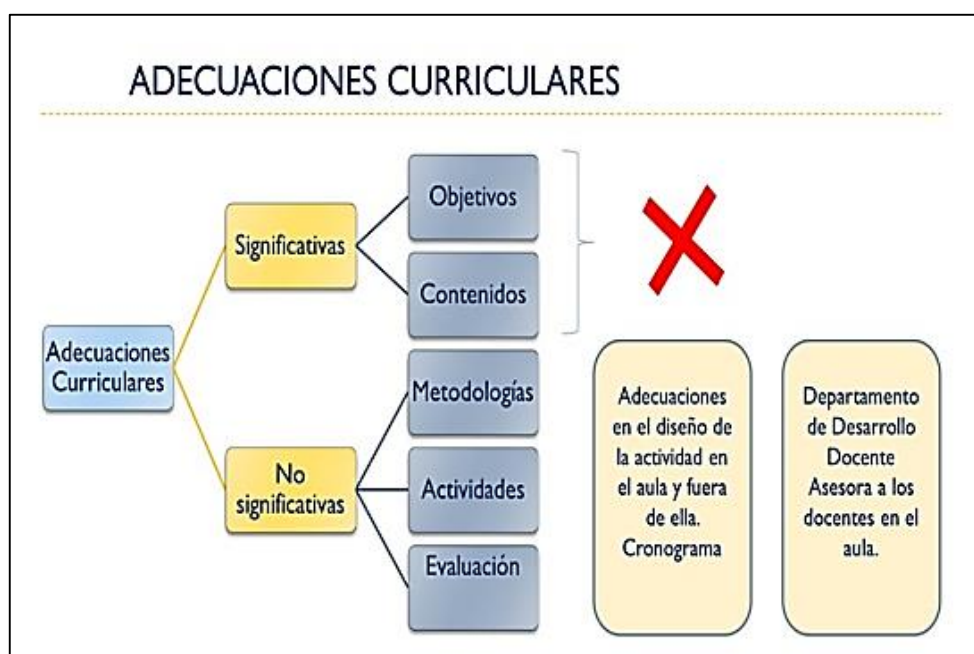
ADECUACIONES CURRICULARES

Adecuaciones Curriculares

Significativas

Objetivos

Contenidos

No significativas

Metodologías

Actividades

Evaluación

Adecuaciones en el diseño de la actividad en el aula y fuera de ella. Cronograma

Departamento de Desarrollo Docente Asesora a los docentes en el aula.